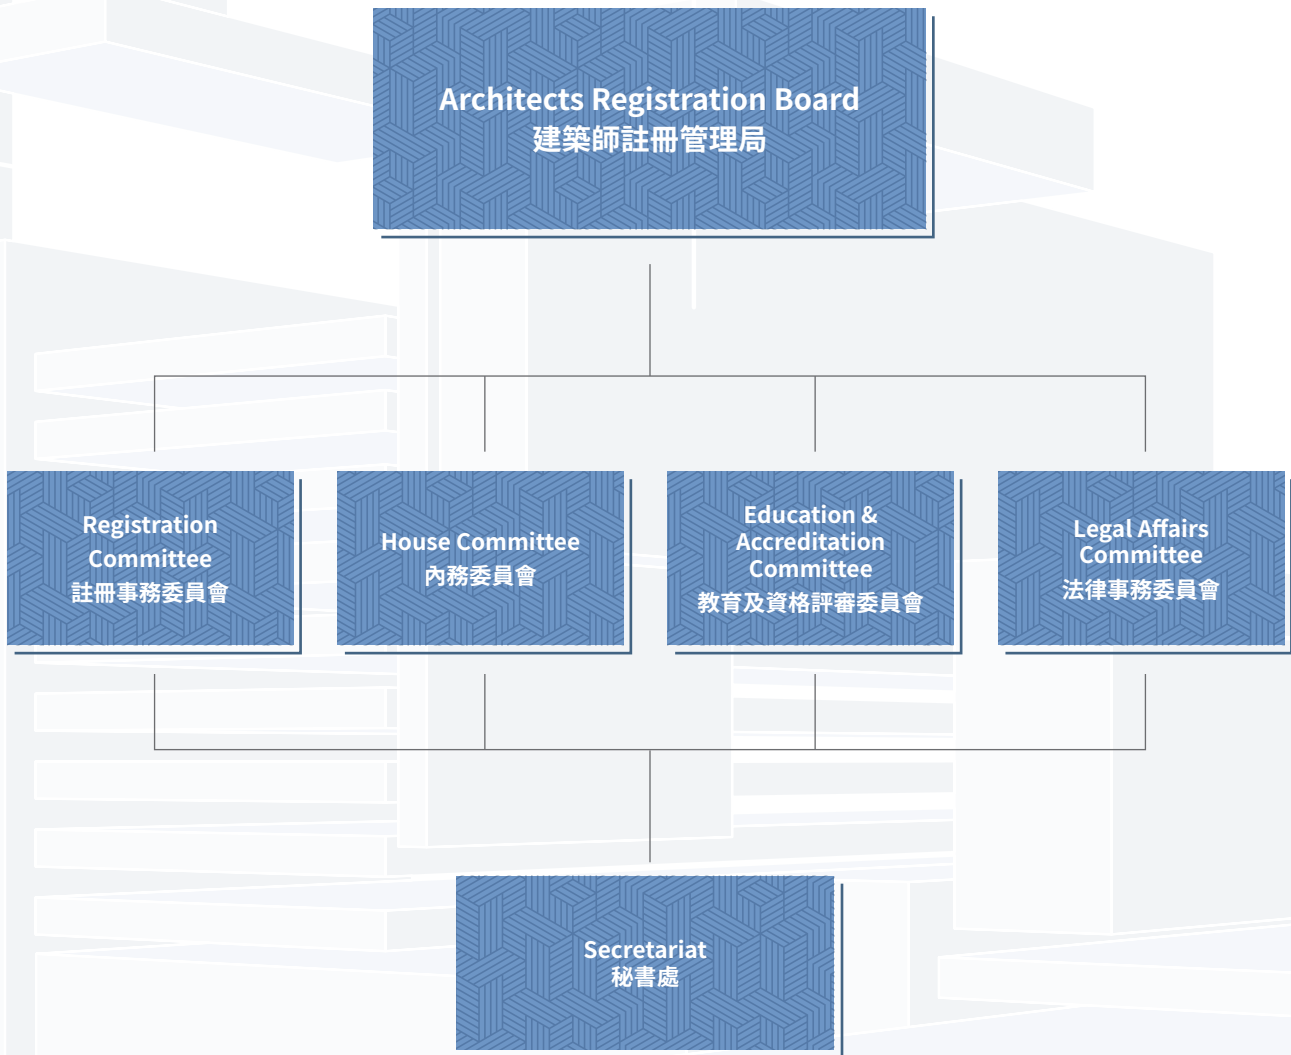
Architects Registration Board
建築師註冊管理局

Registration Committee
註冊事務委員會

House Committee
內務委員會

Education & Accreditation Committee
教育及資格評審委員會

Legal Affairs Committee
法律事務委員會

Secretariat
秘書處